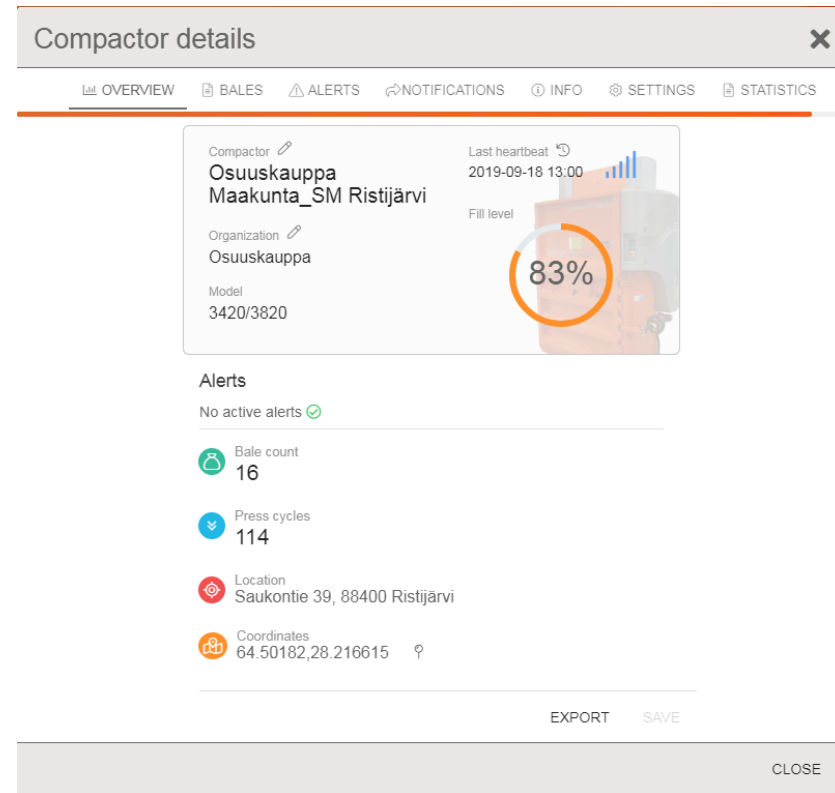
Compactor details

OVERVIEW BALES ALERTS NOTIFICATIONS INFO SETTINGS STATISTICS

Compactor
Osuuskauppa Maakunta_SM Ristijärvi

Last heartbeat
2019-09-18 13:00

Fill level
83%

Organization
Osuuskauppa

Model
3420/3820

Alerts
No active alerts

Bale count
16

Press cycles
114

Location
Saukontie 39, 88400 Ristijärvi

Coordinates
64.50182,28.216615

EXPORT SAVE

CLOSE